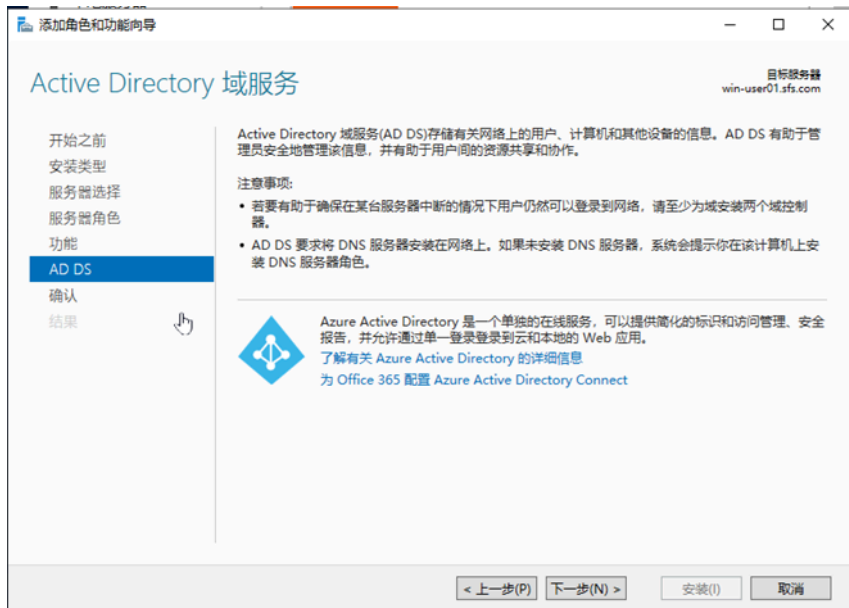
添加角色和功能向导

Active Directory 域服务

目标服务器
win-user01.sfs.com

开始之前
安装类型
服务器选择
服务器角色
功能
AD DS
确认
结果

Active Directory 域服务(AD DS)存储有关网络上的用户、计算机和其他设备的信息。AD DS 有助于管理员安全地管理该信息，并有助于用户间的资源共享和协作。

注意事项:

• 若要有助于确保在某台服务器中断的情况下用户仍然可以登录到网络，请至少为域安装两个域控制器。

• AD DS 要求将 DNS 服务器安装在网络上。如果未安装 DNS 服务器，系统会提示你在该计算机上安装 DNS 服务器角色。

Azure Active Directory 是一个单独的在线服务，可以提供简化的标识和访问管理、安全报告，并允许通过单一登录登录到云和本地的 Web 应用。
了解有关 Azure Active Directory 的详细信息
为 Office 365 配置 Azure Active Directory Connect

< 上一步(P)　下一步(N) >　安装(I)　取消